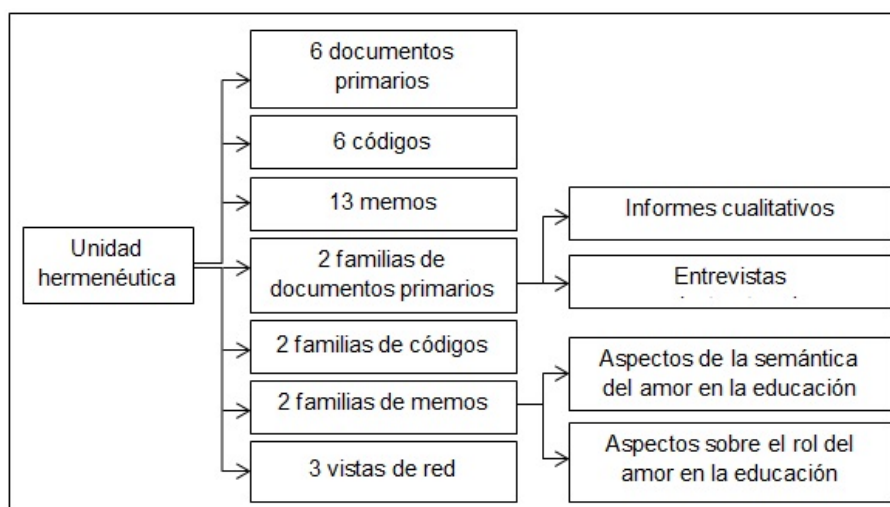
Unidad hermenéutica

6 documentos primarios

6 códigos

13 memos

2 familias de documentos primarios

2 familias de códigos

2 familias de memos

3 vistas de red

Informes cualitativos

Entrevistas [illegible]

Aspectos de la semántica del amor en la educación

Aspectos sobre el rol del amor en la educación